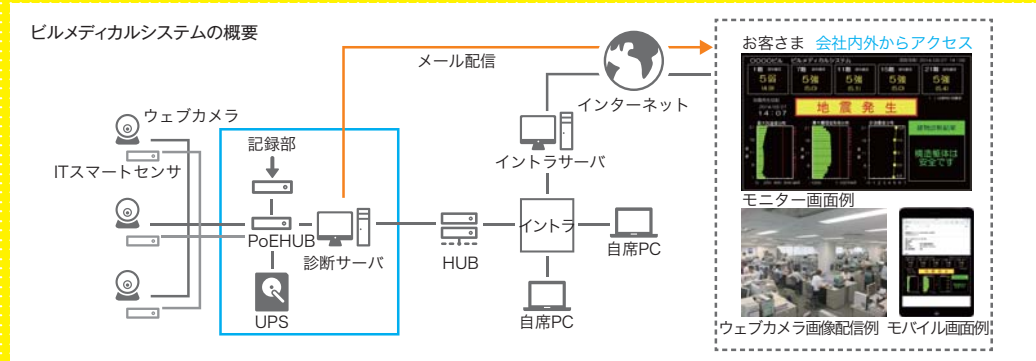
ビルメディカルシステムの概要

メール配信

インターネット

お客さま 会社内外からアクセス

ウェブカメラ

ITスマートセンサ

記録部

PoEHUB

診断サーバ

UPS

HUB

イントラサーバ

イントラ

自席PC

自席PC

地震発生

モニター画面例

ウェブカメラ画像配信例

モバイル画面例